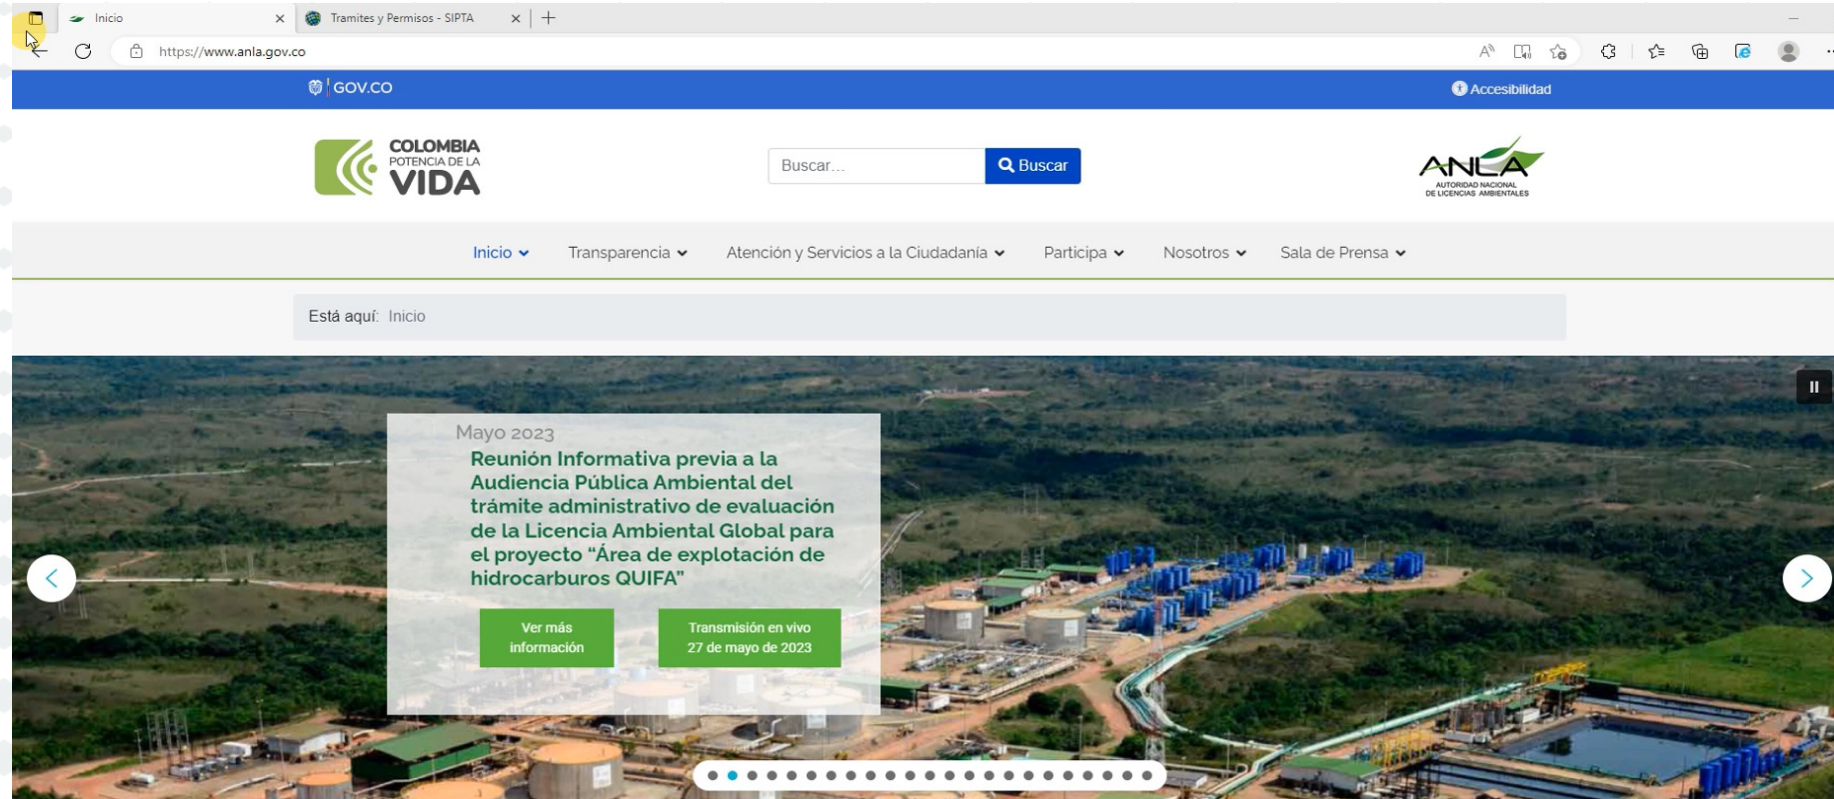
Inicio
Tramites y Permisos - SIPTA
https://www.anla.gov.co

GOV.CO
Accesibilidad

COLOMBIA POTENCIA DE LA VIDA

Buscar...
Buscar

ANLA AUTORIDAD NACIONAL DE LICENCIAS AMBIENTALES

Inicio Transparencia Atención y Servicios a la Ciudadanía Participa Nosotros Sala de Prensa

Está aquí: Inicio

Mayo 2023
Reunión Informativa previa a la Audiencia Pública Ambiental del trámite administrativo de evaluación de la Licencia Ambiental Global para el proyecto "Área de explotación de hidrocarburos QUIFA"

Ver más información
Transmisión en vivo 27 de mayo de 2023